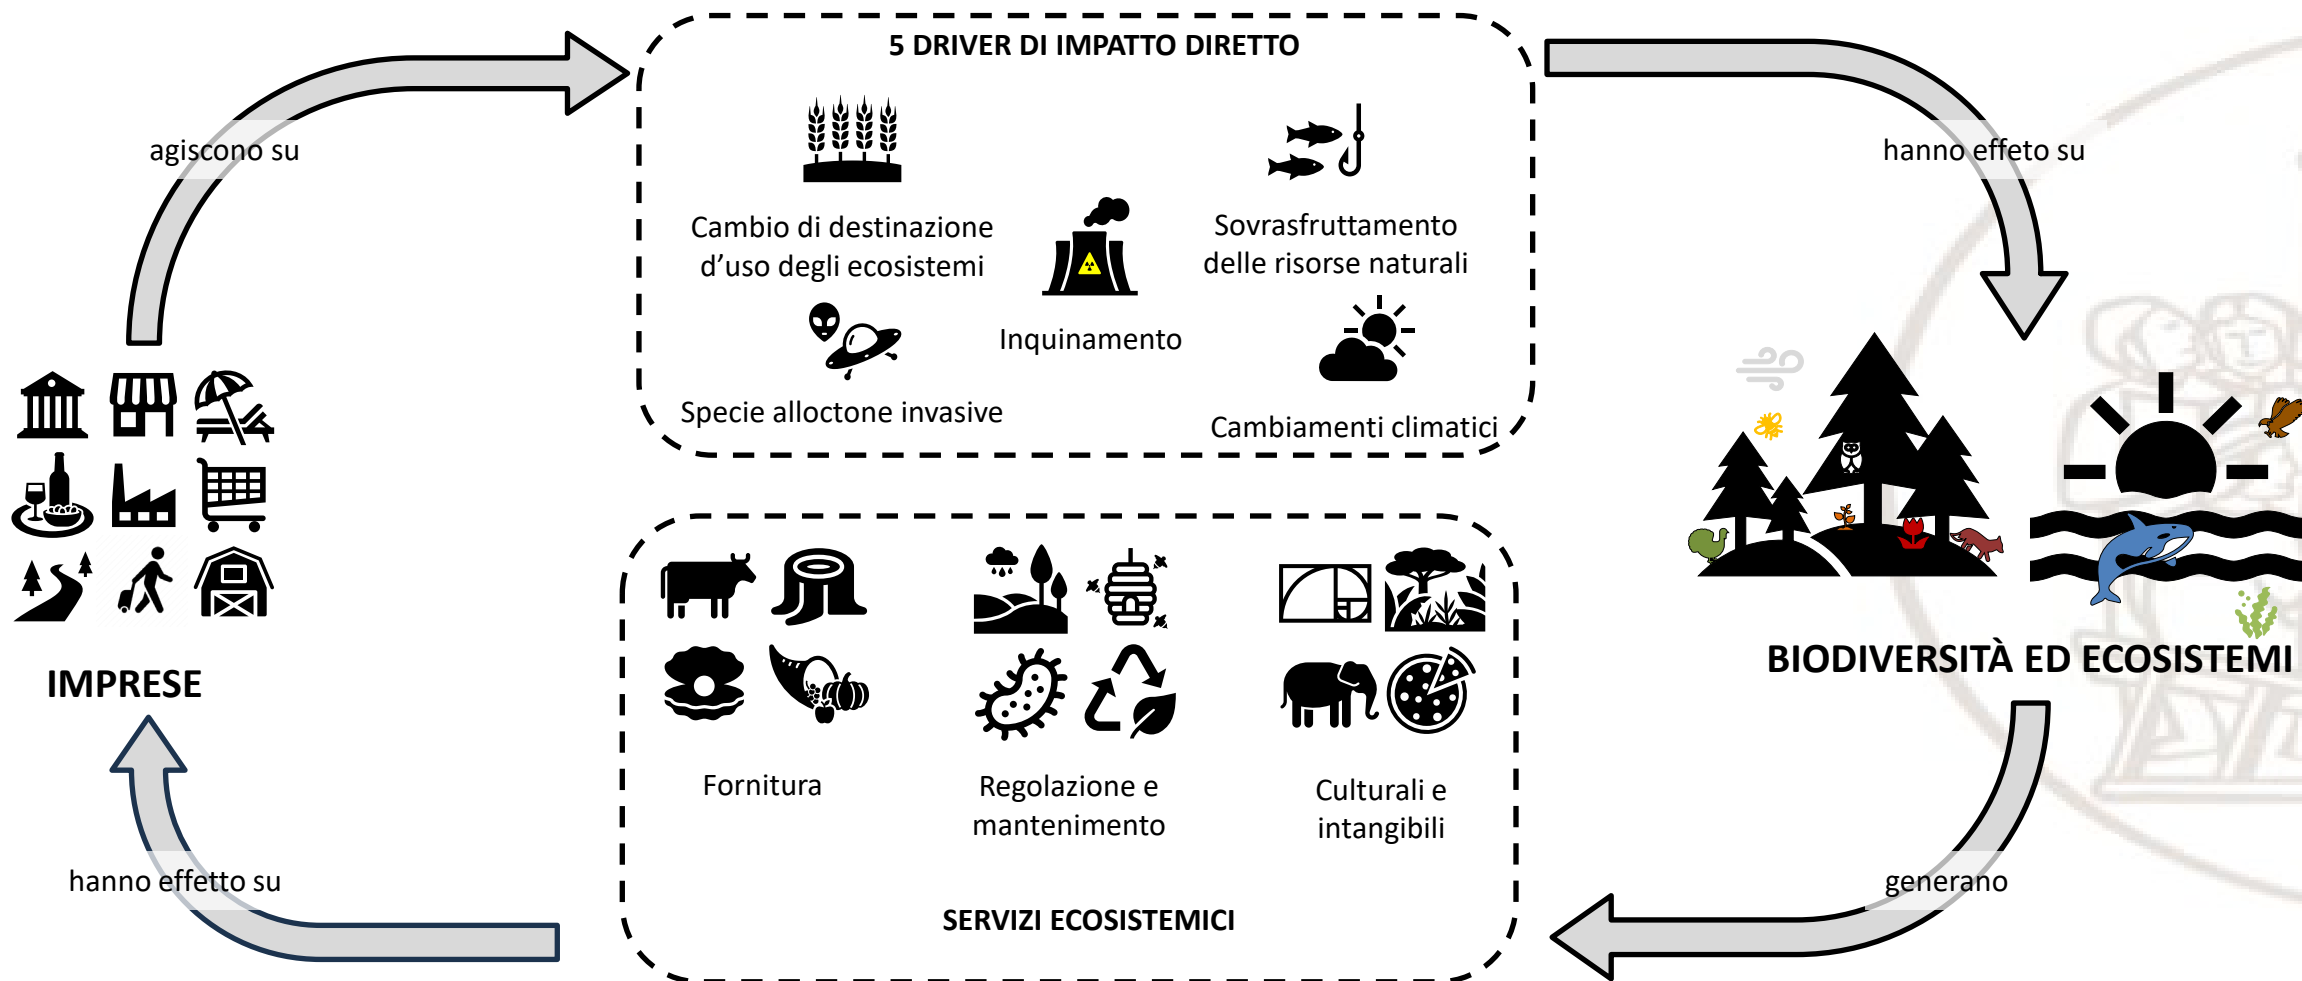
agiscono su

5 DRIVER DI IMPATTO DIRETTO

Cambio di destinazione d’uso degli ecosistemi

Inquinamento

Sovrasfruttamento delle risorse naturali

Specie alloctone invasive

Cambiamenti climatici

hanno effeto su

IMPRESE

BIODIVERSITÀ ED ECOSISTEMI

Fornitura

Regolazione e mantenimento

Culturali e intangibili

SERVIZI ECOSISTEMICI

hanno effetto su

generano